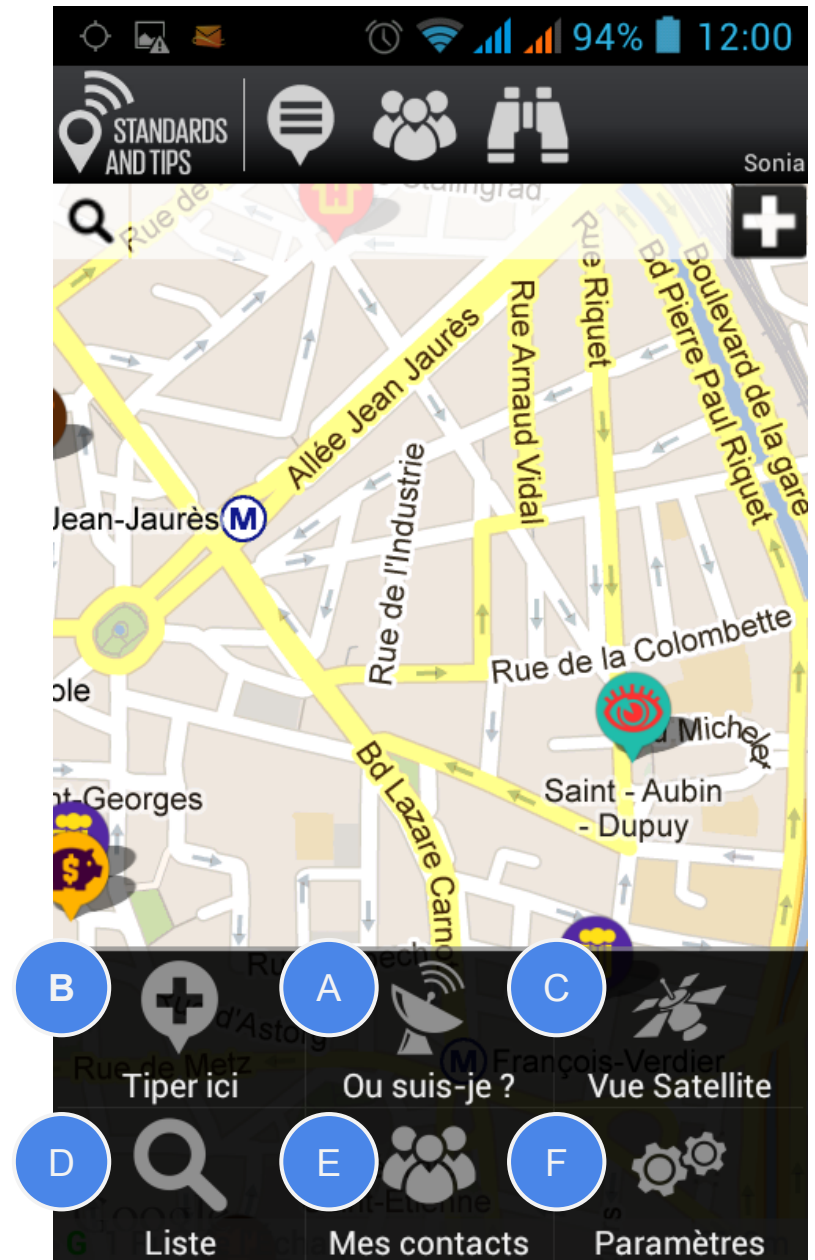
94% 12:00

STANDARDS AND TIPS

Sonia

Stalingrad

Rue de

Allée Jean Jaurès

Rue Arnaud Vidal

Rue Riquet

Bd Pierre Paul Riquet

Boulevard de la gare

Jean-Jaurès M

Rue de l'Industrie

Rue de la Colombette

ole

Michelet

Saint - Aubin - Dupuy

nt Georges

Bd Lazare Carnot

B

A

C

Tiper ici

Ou suis-je ?

Vue Satellite

Rue de Metz

François-Verdier

D

E

F

Liste

Mes contacts

Paramètres